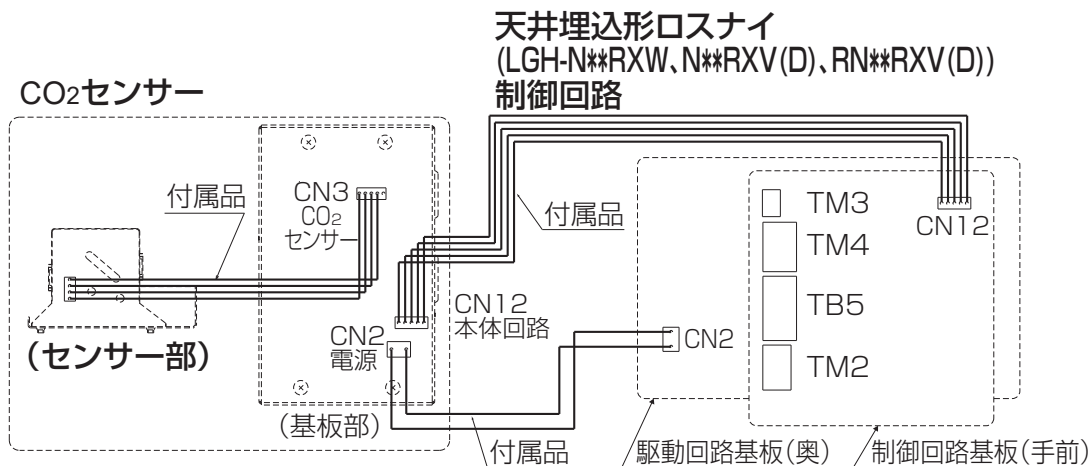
天井埋込形ロスナイ
(LGH-N✱✱RXW、N✱✱RXV(D)、RN✱✱RXV(D))
制御回路

$CO_2$センサー

付属品

CN3
$CO_2$
センサー

付属品

TM3
TM4
TB5
TM2

CN12

CN12
本体回路

CN2
電源

CN2

(センサー部)

(基板部)

付属品

駆動回路基板(奥)

制御回路基板(手前)